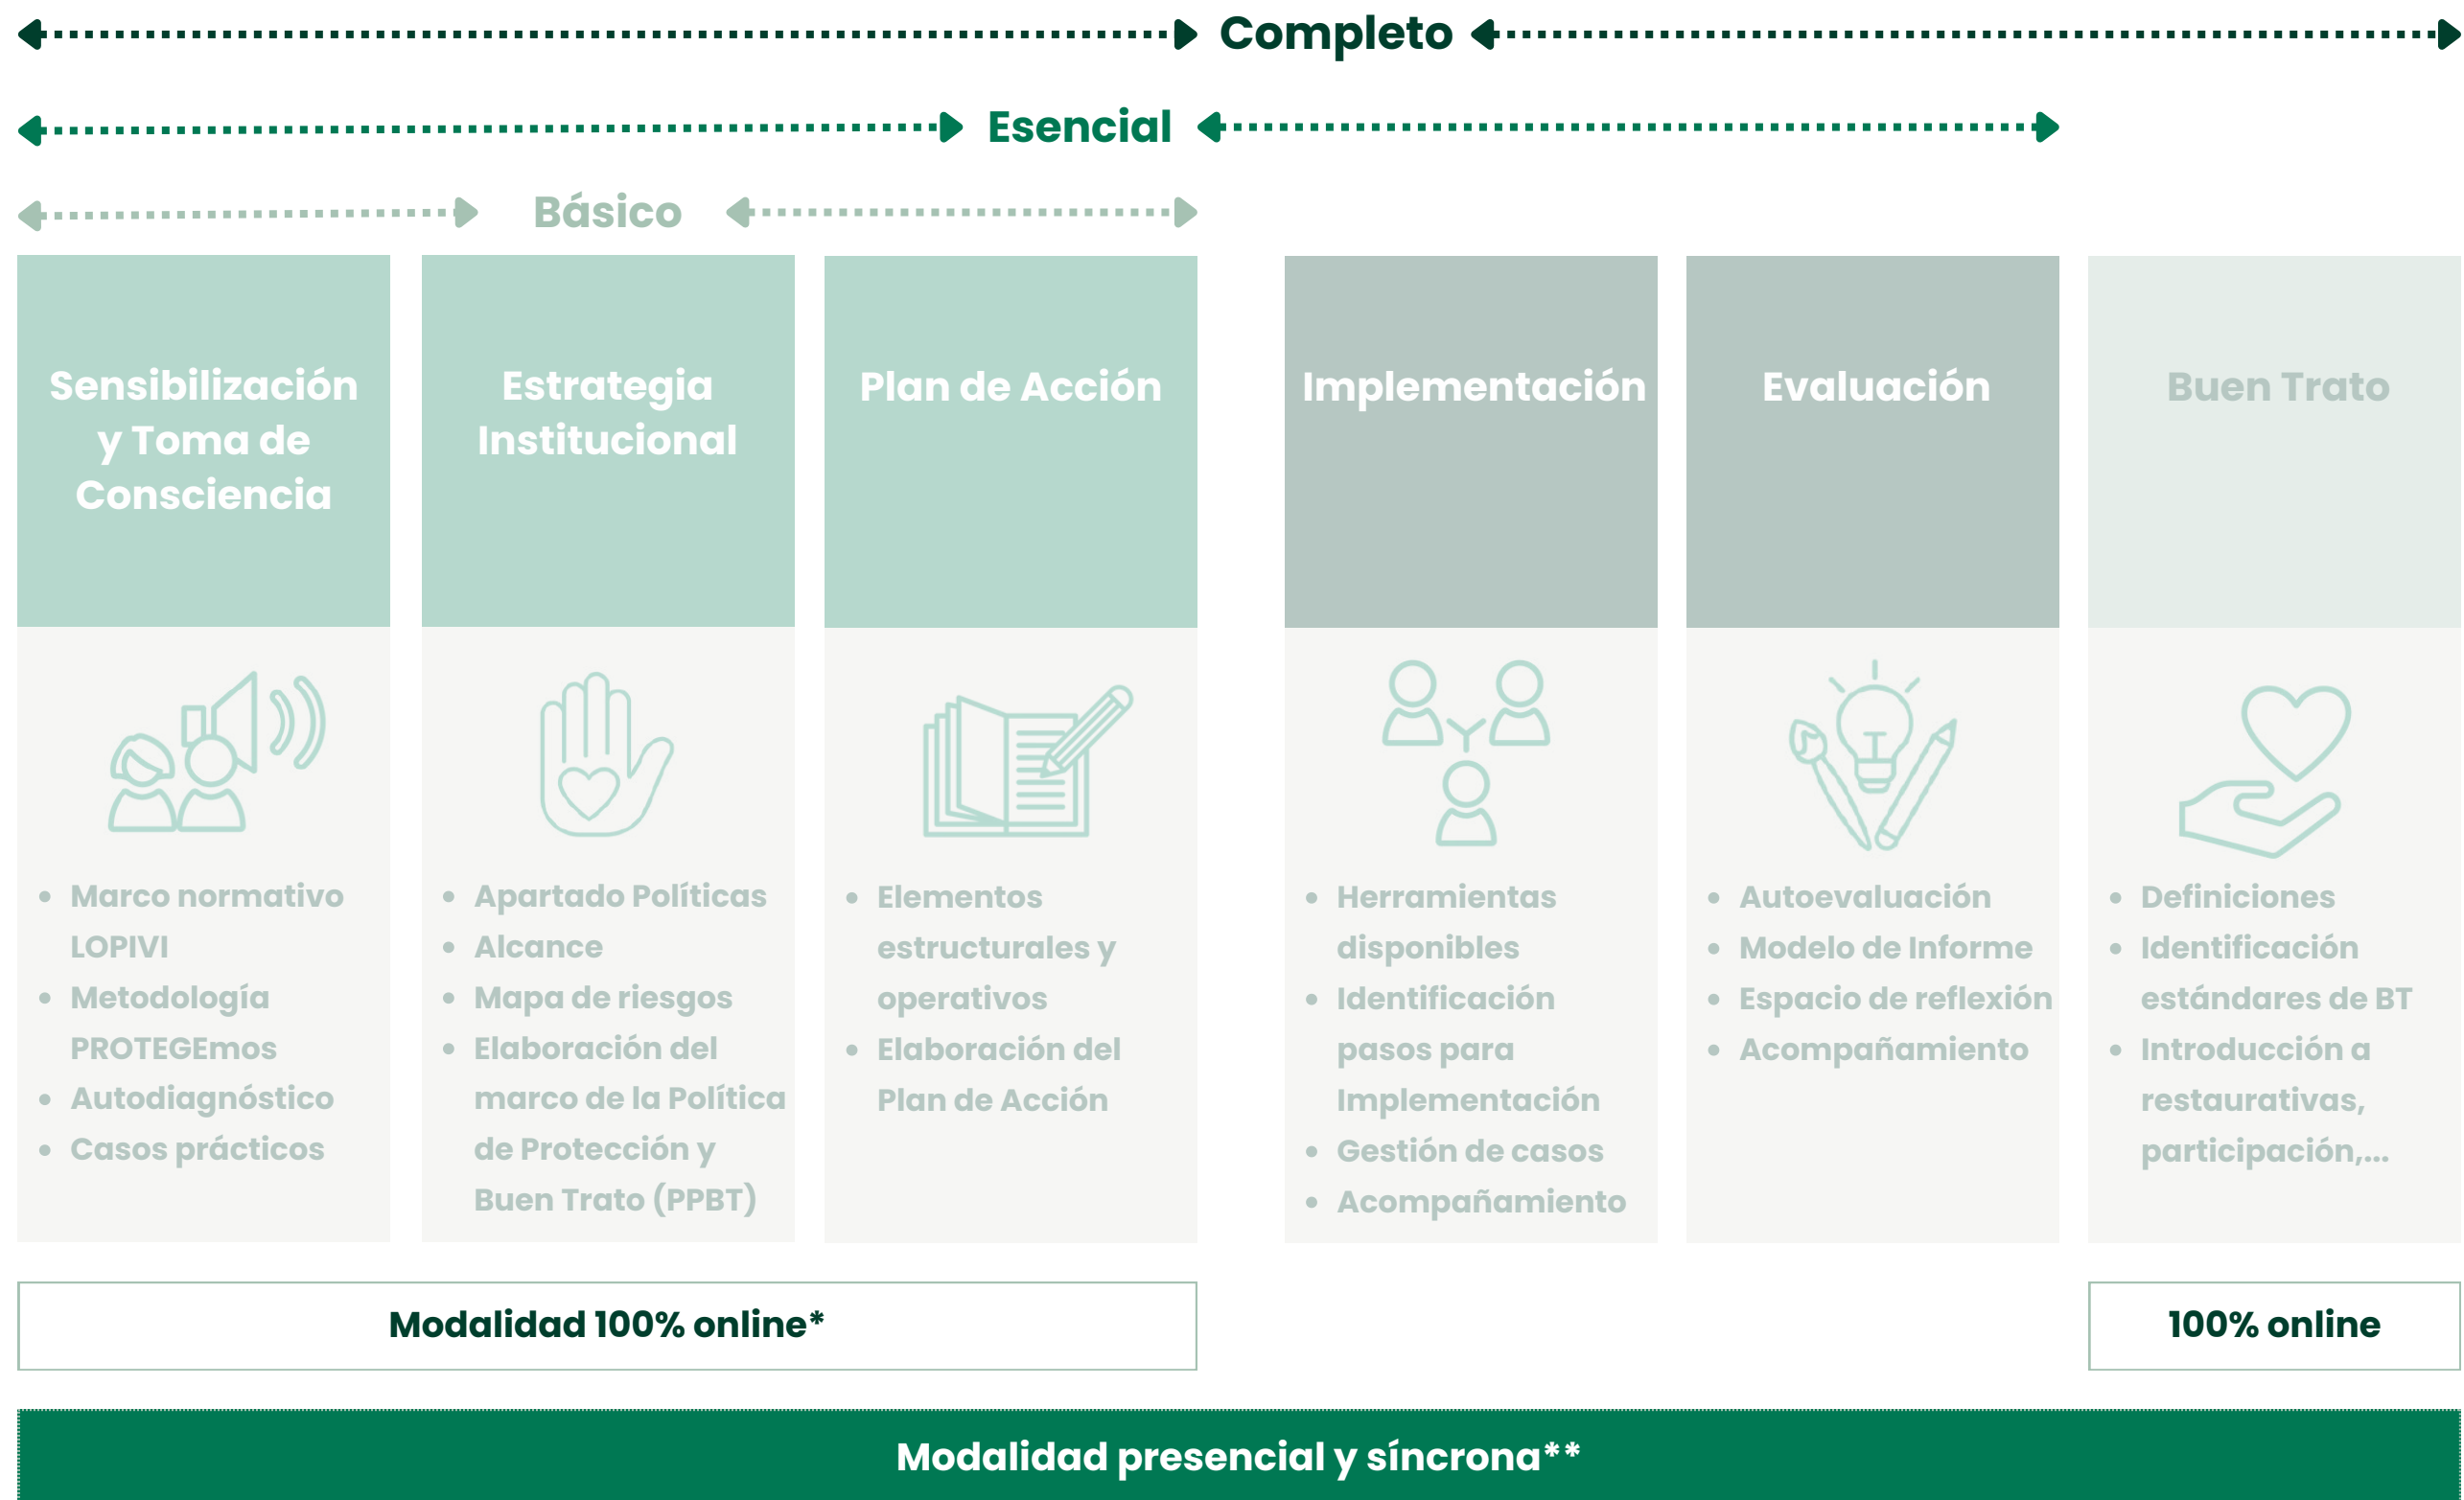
Completo

Esencial

Básico

Sensibilización y Toma de Consciencia

- Marco normativo LOPIVI
- Metodología PROTEGEmos
- Autodiagnóstico
- Casos prácticos

Estrategia Institucional

- Apartado Políticas
- Alcance
- Mapa de riesgos
- Elaboración del marco de la Política de Protección y Buen Trato (PPBT)

Plan de Acción

- Elementos estructurales y operativos
- Elaboración del Plan de Acción

Implementación

- Herramientas disponibles
- Identificación pasos para Implementación
- Gestión de casos
- Acompañamiento

Evaluación

- Autoevaluación
- Modelo de Informe
- Espacio de reflexión
- Acompañamiento

Buen Trato

- Definiciones
- Identificación estándares de BT
- Introducción a restaurativas, participación,...

Modalidad 100% online*

100% online

Modalidad presencial y síncrona**